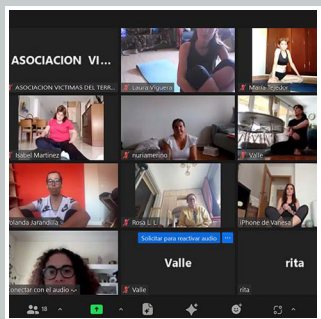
ASOCIACION VI...

ASOCIACION VICTIMAS DEL TERR...

Laura Viguera

Maria Teledor

Isabel Martinez

nuriamerino

Valle

blanda Jarandilla

Rosa L. L.

iPhone de Vanesa

onectar con el audio

Solicitar para reactivar audio

Valle

Valle

rita

rita

18